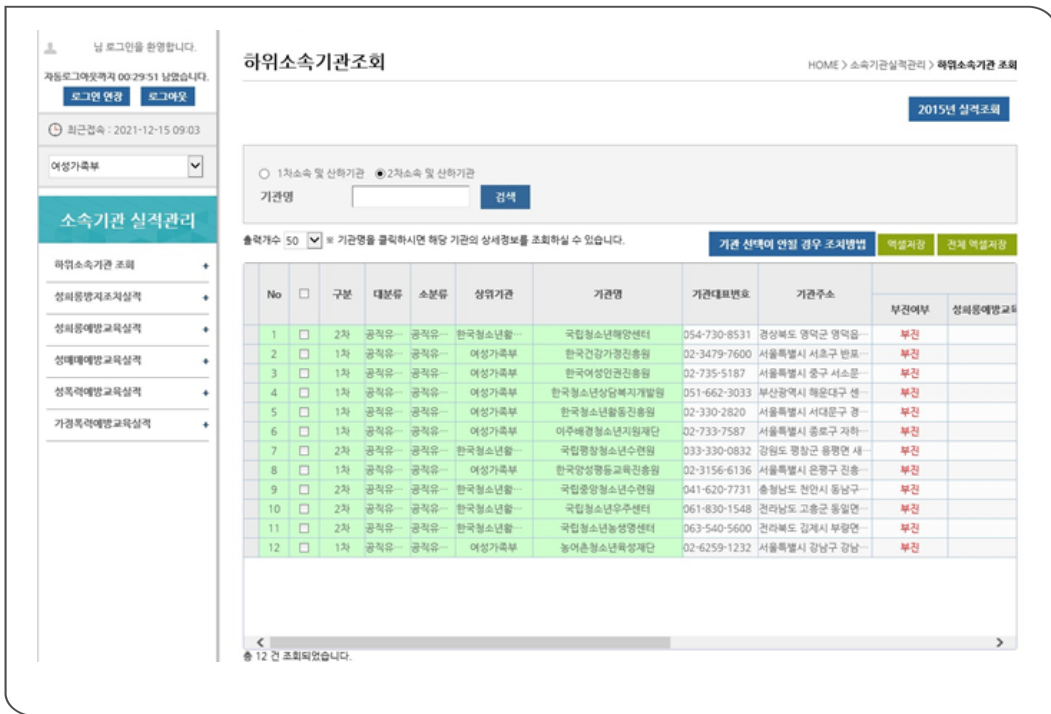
님 로그인을 환영합니다.
자동로그아웃까지 00:29:51 남았습니다.
로그인 연장 로그아웃
최근접속 : 2021-12-15 09:03
여성가족부

소속기관 실적관리
하위소속기관 조회
성희롱방지조치실적
성희롱예방교육실적
성매매예방교육실적
성폭력예방교육실적
가정폭력예방교육실적

하위소속기관조회
HOME > 소속기관실적관리 > 하위소속기관 조회
2015년 실적조회

1차소속 및 산하기관 2차소속 및 산하기관
기관명 검색

출력개수 50 ※ 기관명을 클릭하시면 해당 기관의 상세정보를 조회하실 수 있습니다.
기관 선택이 안될 경우 조치방법 엑셀저장 전체 엑셀저장

| No | □ | 구분 | 대분류 | 소분류 | 상위기관 | 기관명 | 기관대표번호 | 기관주소 | 부진여부 | 성희롱예방교 |
|---|---|---|---|---|---|---|---|---|---|---|
| 1 | □ | 2차 | 공직유··· | 공직유··· | 한국청소년활··· | 국립청소년해양센터 | 054-730-8531 | 경상북도 영덕군 영덕읍··· | 부진 | |
| 2 | □ | 1차 | 공직유··· | 공직유··· | 여성가족부 | 한국건강가정진흥원 | 02-3479-7600 | 서울특별시 서초구 반포··· | 부진 | |
| 3 | □ | 1차 | 공직유··· | 공직유··· | 여성가족부 | 한국여성인권진흥원 | 02-735-5187 | 서울특별시 중구 서소문··· | 부진 | |
| 4 | □ | 1차 | 공직유··· | 공직유··· | 여성가족부 | 한국청소년상담복지개발원 | 051-662-3033 | 부산광역시 해운대구 센··· | 부진 | |
| 5 | □ | 1차 | 공직유··· | 공직유··· | 여성가족부 | 한국청소년활동진흥원 | 02-330-2820 | 서울특별시 서대문구 경··· | 부진 | |
| 6 | □ | 1차 | 공직유··· | 공직유··· | 여성가족부 | 아주배경청소년지원재단 | 02-733-7587 | 서울특별시 종로구 자하··· | 부진 | |
| 7 | □ | 2차 | 공직유··· | 공직유··· | 한국청소년활··· | 국립평창청소년수련원 | 033-330-0832 | 강원도 평창군 용평면 새··· | 부진 | |
| 8 | □ | 1차 | 공직유··· | 공직유··· | 여성가족부 | 한국양성평등교육진흥원 | 02-3156-6136 | 서울특별시 은평구 진흥··· | 부진 | |
| 9 | □ | 2차 | 공직유··· | 공직유··· | 한국청소년활··· | 국립중앙청소년수련원 | 041-620-7731 | 충청남도 천안시 동남구··· | 부진 | |
| 10 | □ | 2차 | 공직유··· | 공직유··· | 한국청소년활··· | 국립청소년우주센터 | 061-830-1548 | 전라남도 고흥군 동일면··· | 부진 | |
| 11 | □ | 2차 | 공직유··· | 공직유··· | 한국청소년활··· | 국립청소년농생명센터 | 063-540-5600 | 전라북도 김제시 부량면··· | 부진 | |
| 12 | □ | 1차 | 공직유··· | 공직유··· | 여성가족부 | 농어촌청소년육성재단 | 02-6259-1232 | 서울특별시 강남구 강남··· | 부진 | |

총 12 건 조회되었습니다.